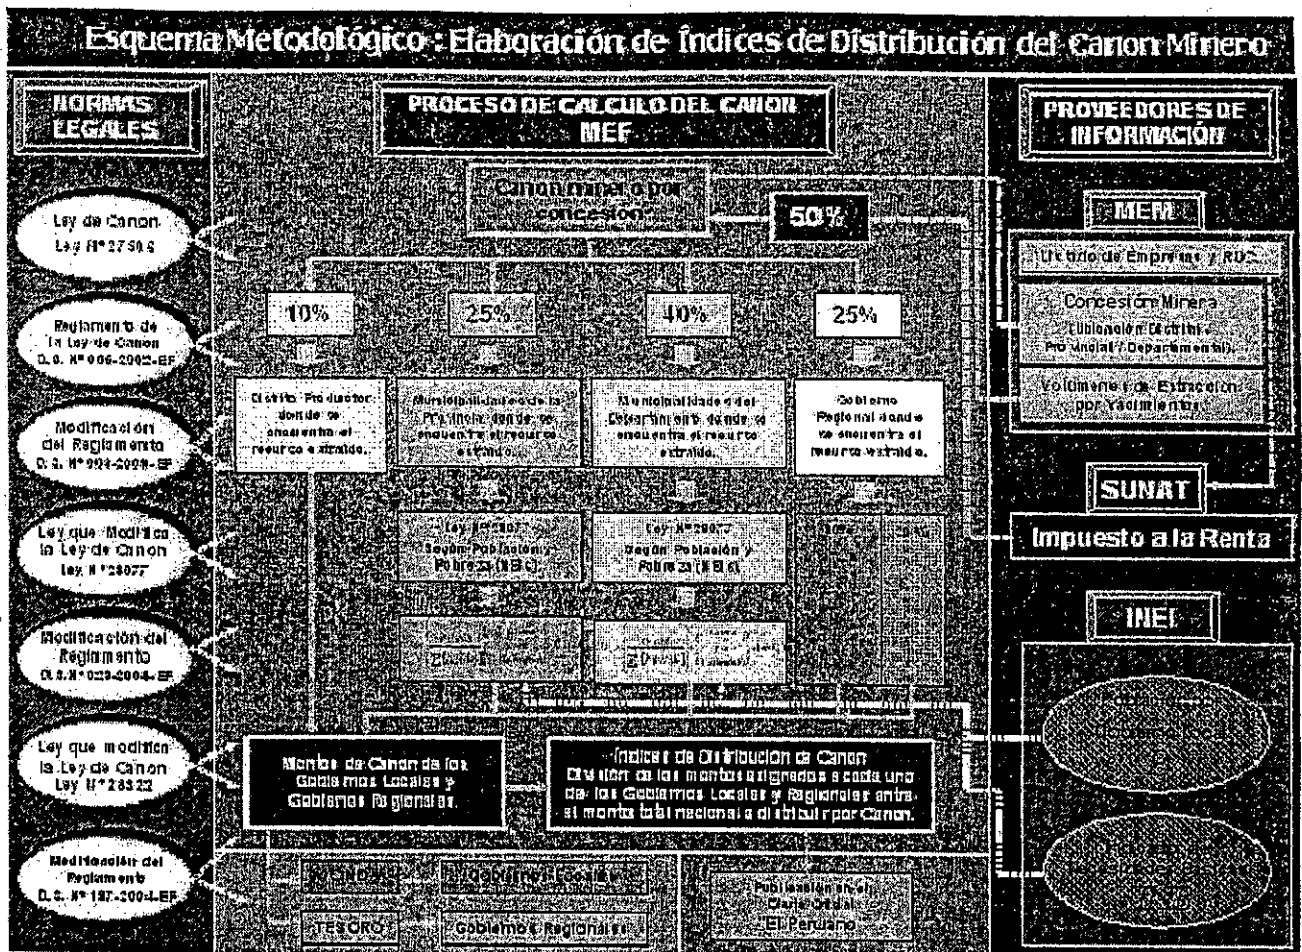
Esquema Metodológico : Elaboración de Índices de Distribución del Canon Minero

NORMAS LEGALES

PROCESO DE CALCULO DEL CANON MEF

PROVEEDORES DE INFORMACIÓN

Canon minero por concesión

50%

MEM

Ley de Canon Ley Nº 27506

Listado de Empresas / RD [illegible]

10%

25%

40%

25%

Reglamento de la Ley de Canon D. S. Nº 005-2002-EF

Concesión Minera
Ubicación (Distrito Provincial / Departamental)

Volúmenes de Extracción por Yacimientos

Modificación del Reglamento D. S. Nº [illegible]-2003-EF

Distrito Productor donde se encuentra el recurso extraído.

Municipalidades de la Provincia donde se encuentra el recurso extraído.

Municipalidades del Departamento donde se encuentra el recurso extraído.

Gobierno Regional donde se encuentra el recurso extraído.

SUNAT

Impuesto a la Renta

Ley que Modifica la Ley de Canon Ley Nº 28077

Ley Nº 28322 Según Población y Pobreza (NBI)

Ley Nº 28322 Según Población y Pobreza (NBI)

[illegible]

INEI

Modificación del Reglamento D. S. Nº 029-2004-EF

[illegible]

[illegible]

Ley que modifica la Ley de Canon Ley Nº 28322

Monto de Canon de los Gobiernos Locales y Gobiernos Regionales.

Índices de Distribución de Canon
División de los montos asignados a cada uno de los Gobiernos Locales y Regionales entre el monto total nacional a distribuir por Canon.

Modificación del Reglamento D. S. Nº 187-2004-EF

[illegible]

Gobiernos Locales

TESORO

Gobiernos Regionales

Publicación en el Diario Oficial El Peruano